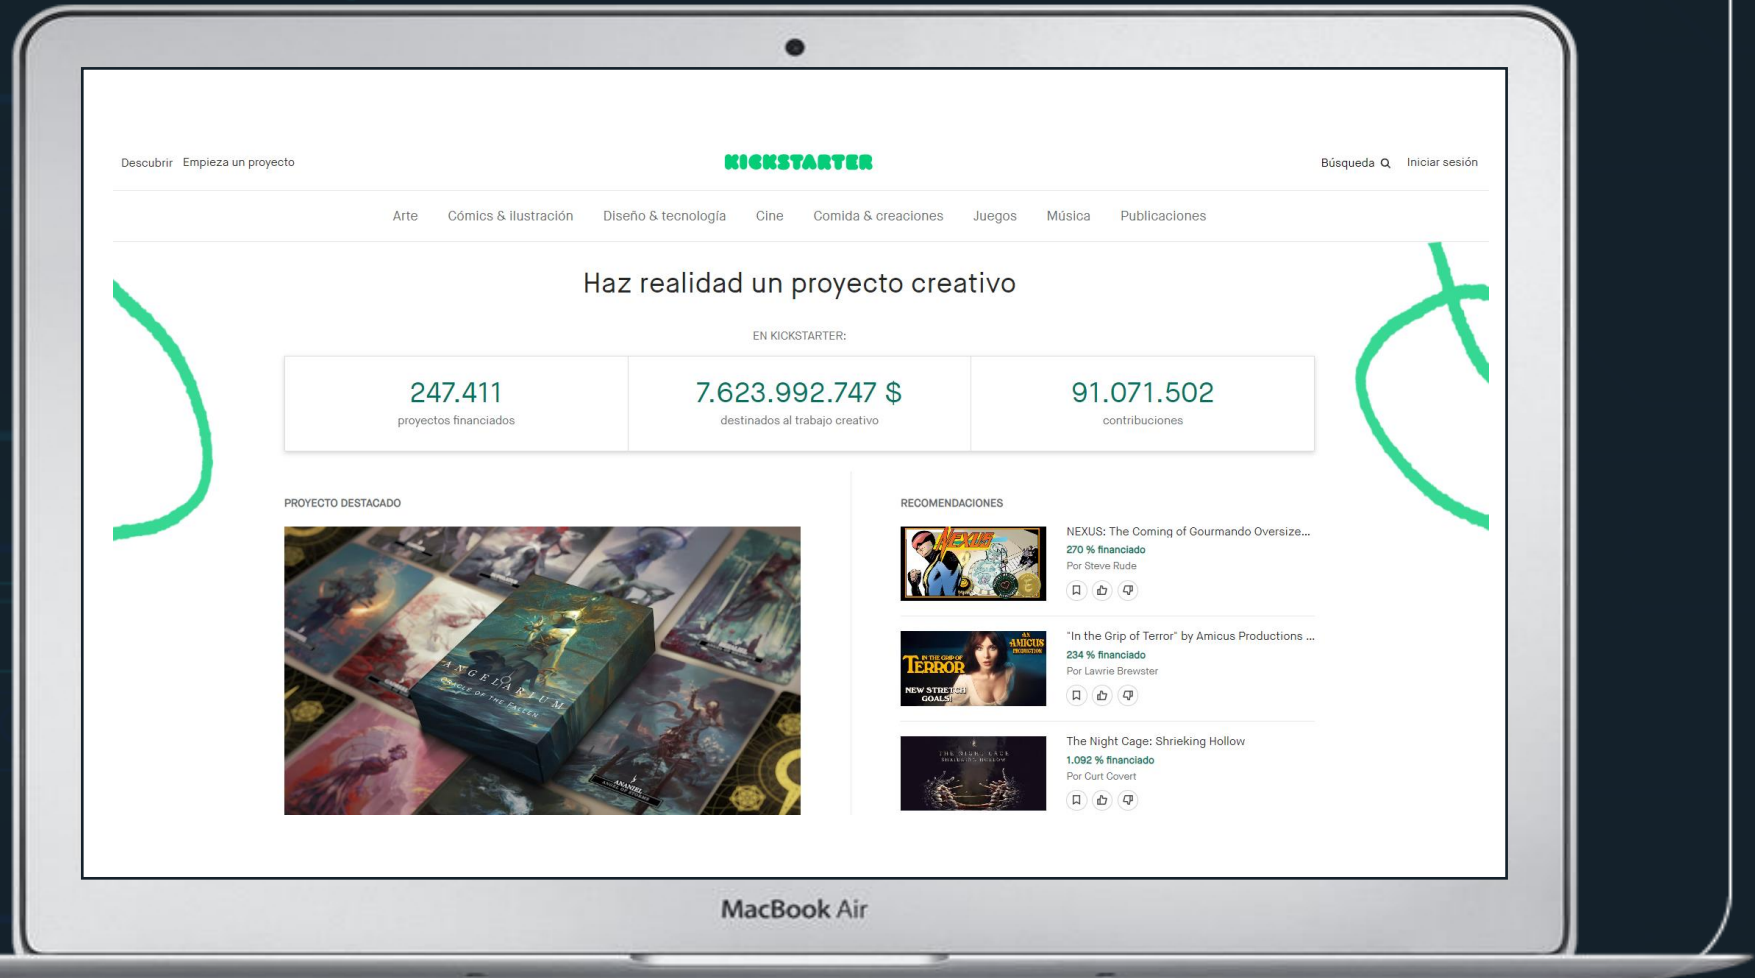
Descubrir Empieza un proyecto

KICKSTARTER

Búsqueda Iniciar sesión

Arte Cómics & ilustración Diseño & tecnología Cine Comida & creaciones Juegos Música Publicaciones

Haz realidad un proyecto creativo

EN KICKSTARTER:

| 247.411 proyectos financiados | 7.623.992.747 $ destinados al trabajo creativo | 91.071.502 contribuciones |
|---|---|---|

PROYECTO DESTACADO

ANGELARIUM ORACLE OF THE FALLEN

ANANIEL

RECOMENDACIONES

NEXUS: The Coming of Gourmando Oversize...
270 % financiado
Por Steve Rude

"In the Grip of Terror" by Amicus Productions ...
234 % financiado
Por Lawrie Brewster

IN THE GRIP OF TERROR
AN AMICUS PRODUCTION
NEW STRETCH GOALS!

The Night Cage: Shrieking Hollow
1.092 % financiado
Por Curt Covert

MacBook Air